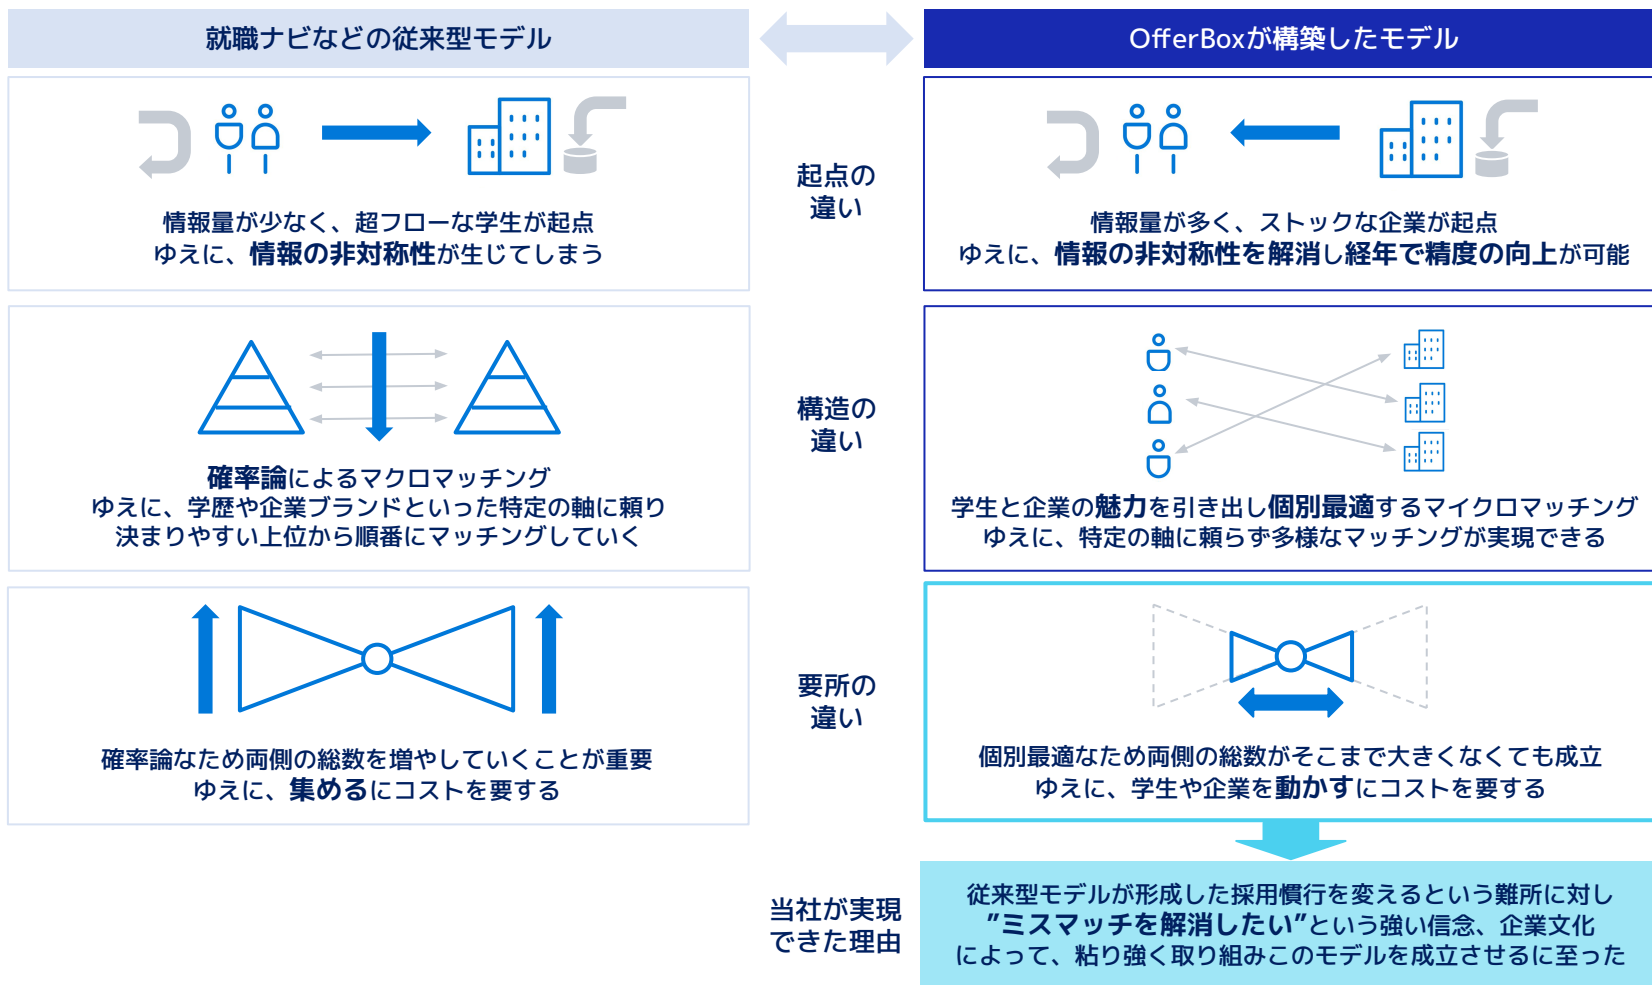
就職ナビなどの従来型モデル

OfferBoxが構築したモデル

起点の
違い

情報量が少なく、超フローな学生が起点
ゆえに、情報の非対称性が生じてしまう

情報量が多く、ストックな企業が起点
ゆえに、情報の非対称性を解消し経年で精度の向上が可能

構造の
違い

確率論によるマクロマッチング
ゆえに、学歴や企業ブランドといった特定の軸に頼り
決まりやすい上位から順番にマッチングしていく

学生と企業の魅力を引き出し個別最適するマイクロマッチング
ゆえに、特定の軸に頼らず多様なマッチングが実現できる

要所の
違い

確率論なため両側の総数を増やしていくことが重要
ゆえに、集めるにコストを要する

個別最適なため両側の総数がそこまで大きくなくても成立
ゆえに、学生や企業を動かすにコストを要する

当社が実現
できた理由

従来型モデルが形成した採用慣行を変えるという難所に対し
"ミスマッチを解消したい"という強い信念、企業文化
によって、粘り強く取り組みこのモデルを成立させるに至った